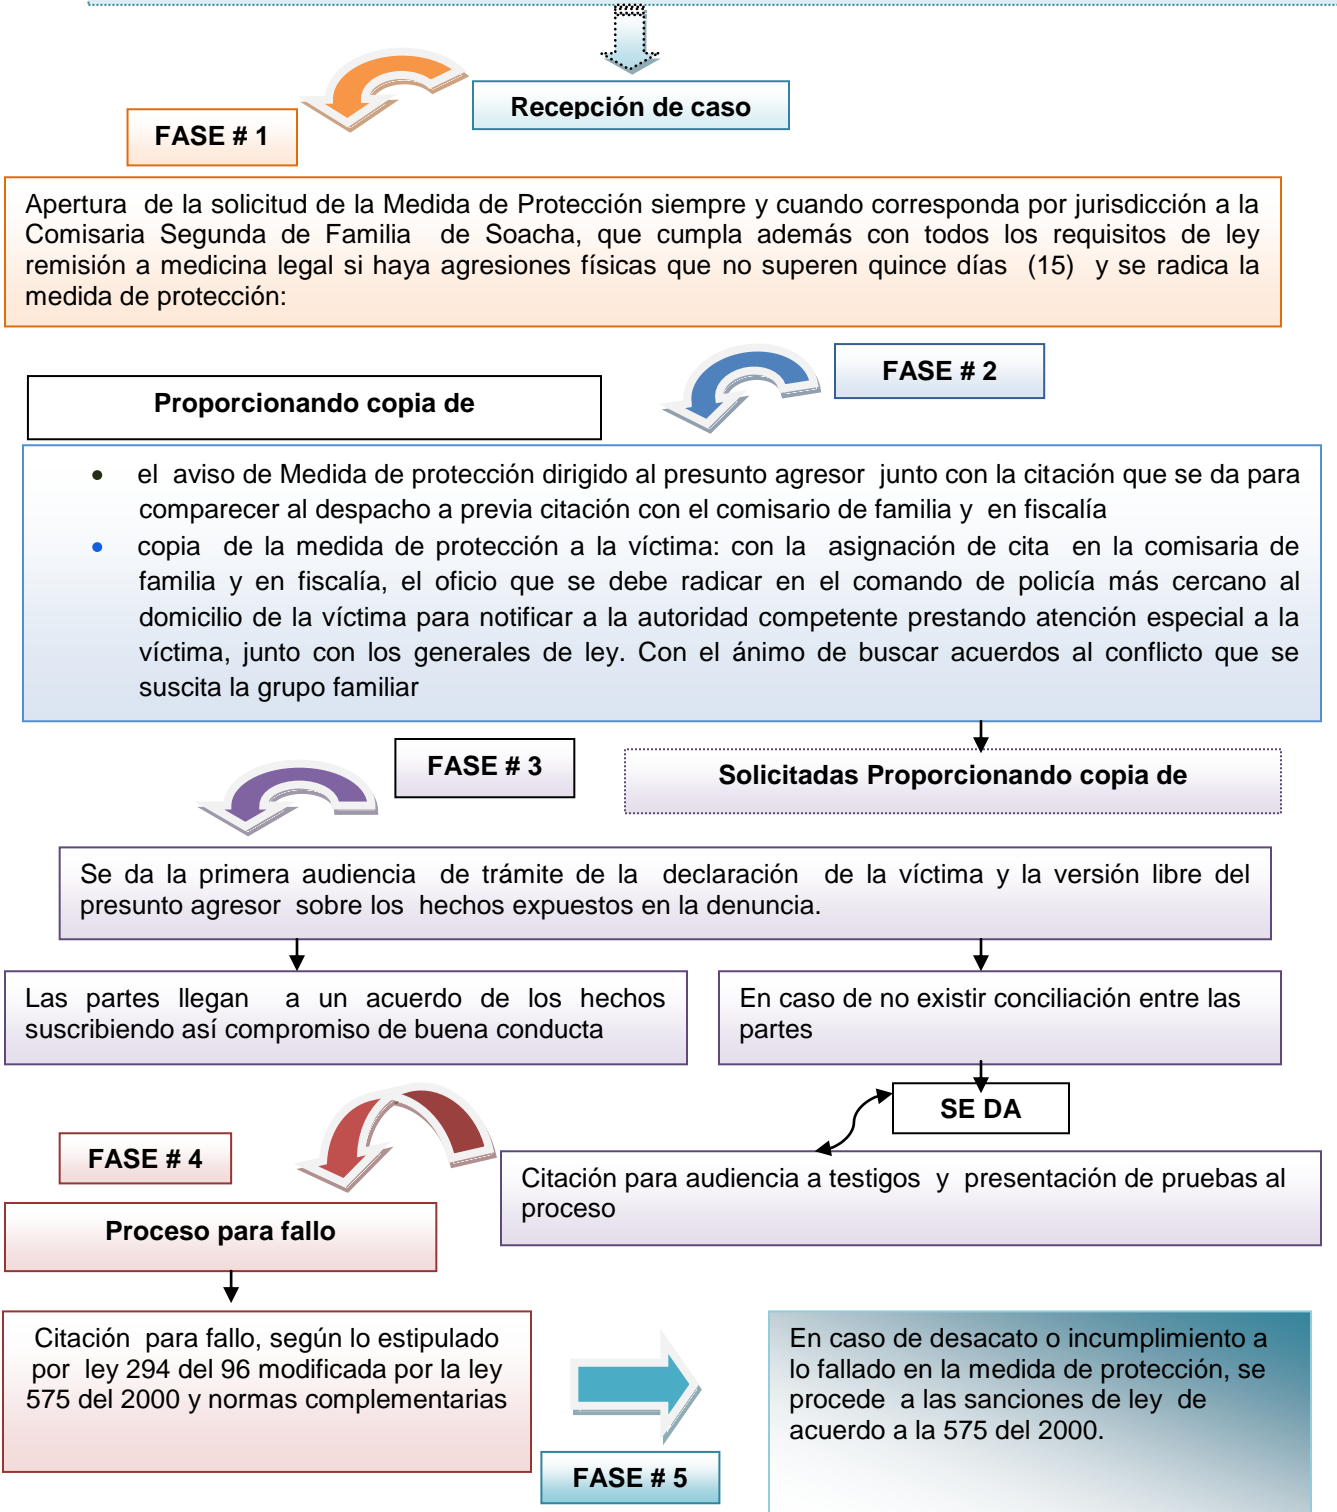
Recepción de caso

FASE # 1

Apertura de la solicitud de la Medida de Protección siempre y cuando corresponda por jurisdicción a la Comisaria Segunda de Familia de Soacha, que cumpla además con todos los requisitos de ley remisión a medicina legal si haya agresiones físicas que no superen quince días (15) y se radica la medida de protección:

FASE # 2

Proporcionando copia de

- el aviso de Medida de protección dirigido al presunto agresor junto con la citación que se da para comparecer al despacho a previa citación con el comisario de familia y en fiscalía
- copia de la medida de protección a la víctima: con la asignación de cita en la comisaria de familia y en fiscalía, el oficio que se debe radicar en el comando de policía más cercano al domicilio de la víctima para notificar a la autoridad competente prestando atención especial a la víctima, junto con los generales de ley. Con el ánimo de buscar acuerdos al conflicto que se suscita la grupo familiar

FASE # 3

Solicitadas Proporcionando copia de

Se da la primera audiencia de trámite de la declaración de la víctima y la versión libre del presunto agresor sobre los hechos expuestos en la denuncia.

Las partes llegan a un acuerdo de los hechos suscribiendo así compromiso de buena conducta

En caso de no existir conciliación entre las partes

SE DA

FASE # 4

Citación para audiencia a testigos y presentación de pruebas al proceso

Proceso para fallo

Citación para fallo, según lo estipulado por ley 294 del 96 modificada por la ley 575 del 2000 y normas complementarias

En caso de desacato o incumplimiento a lo fallado en la medida de protección, se procede a las sanciones de ley de acuerdo a la 575 del 2000.

FASE # 5